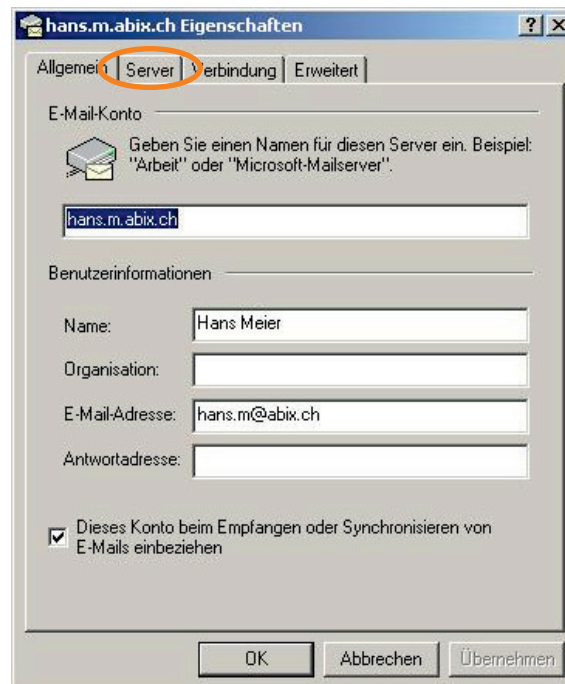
hans.m.abix.ch Eigenschaften

?

Allgemein | Server | Verbindung | Erweitert

E-Mail-Konto

Geben Sie einen Namen für diesen Server ein. Beispiel: "Arbeit" oder "Microsoft-Mailserver".

hans.m.abix.ch

Benutzerinformationen

Name: Hans Meier

Organisation:

E-Mail-Adresse: hans.m@abix.ch

Antwortadresse:

Dieses Konto beim Empfangen oder Synchronisieren von E-Mails einbeziehen

OK | Abbrechen | Übernehmen